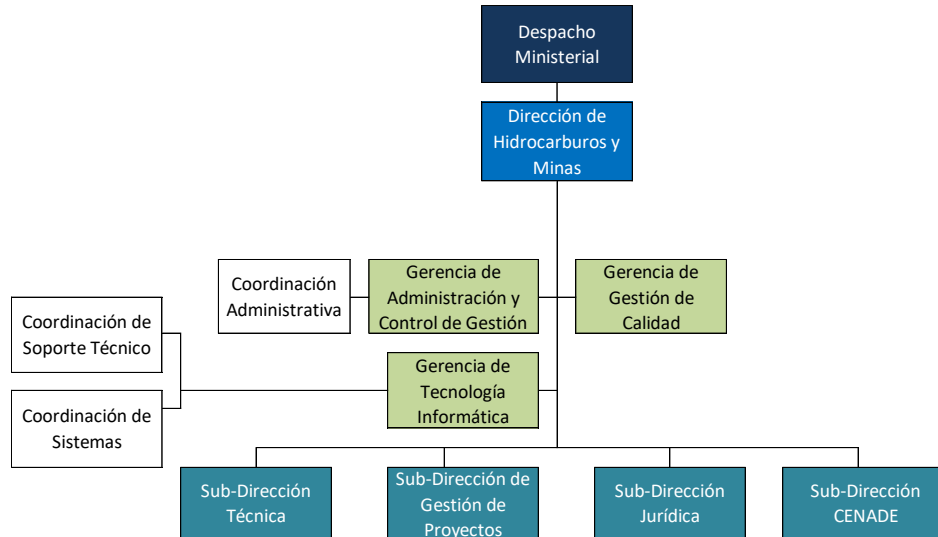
Despacho Ministerial

Dirección de Hidrocarburos y Minas

Coordinación Administrativa

Gerencia de Administración y Control de Gestión

Gerencia de Gestión de Calidad

Coordinación de Soporte Técnico

Coordinación de Sistemas

Gerencia de Tecnología Informática

Sub-Dirección Técnica

Sub-Dirección de Gestión de Proyectos

Sub-Dirección Jurídica

Sub-Dirección CENADE